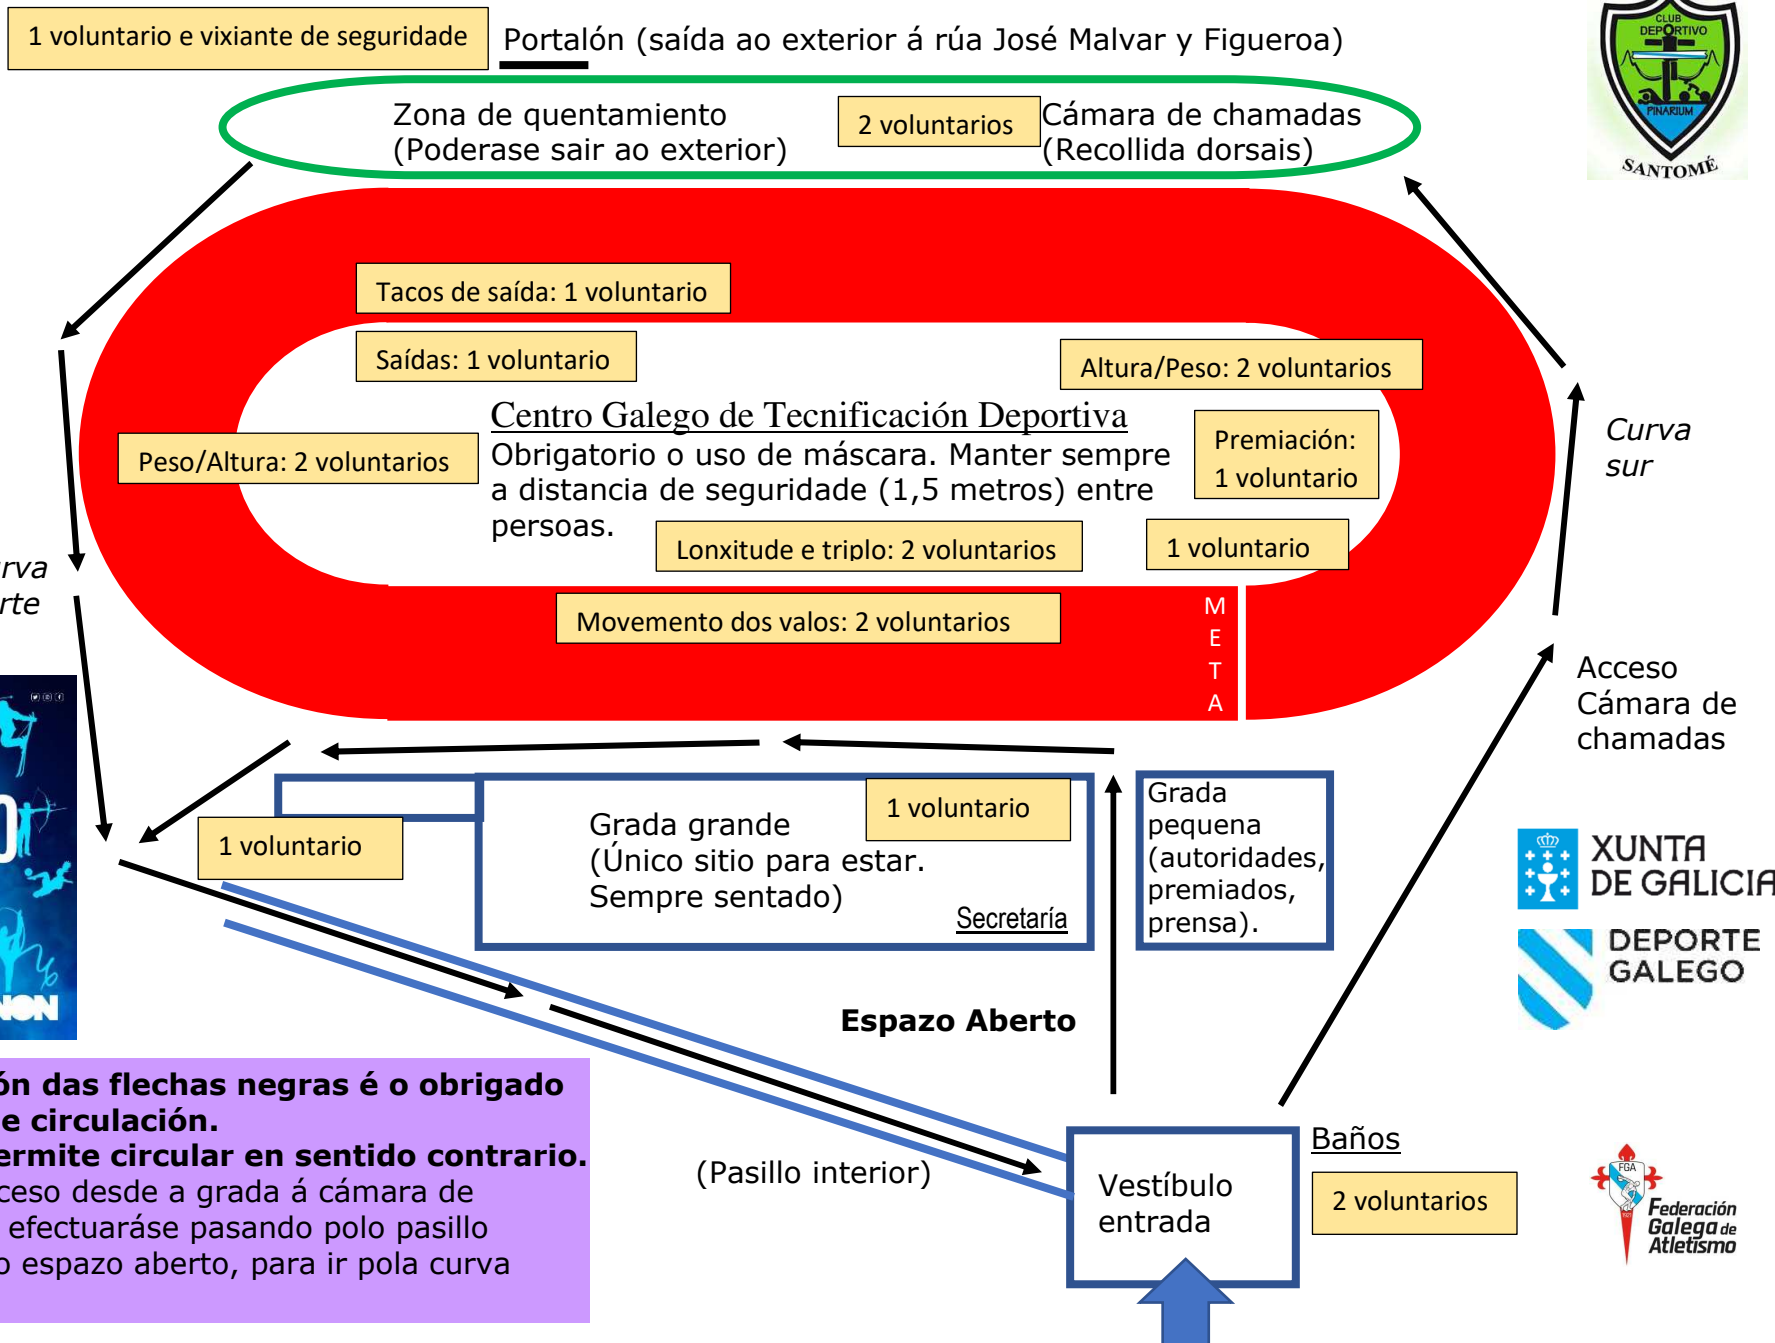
1 voluntario e vixiante de seguridade

Portalón (saída ao exterior á rúa José Malvar y Figueroa)

CLUB DEPORTIVO PINARIUM SANTOMÉ

Zona de quentamiento
(Poderase sair ao exterior)

2 voluntarios

Cámara de chamadas
(Recollida dorsais)

Tacos de saída: 1 voluntario

Saídas: 1 voluntario

Altura/Peso: 2 voluntarios

Centro Galego de Tecnificación Deportiva
Obrigatorio o uso de máscara. Manter sempre a distancia de seguridade (1,5 metros) entre persoas.

Premiación:
1 voluntario

Peso/Altura: 2 voluntarios

Curva sur

rva
rte

Lonxitude e triplo: 2 voluntarios

1 voluntario

Movemento dos valos: 2 voluntarios

M
E
T
A

Acceso
Cámara de chamadas

1 voluntario

Grada grande
(Único sitio para estar.
Sempre sentado)

1 voluntario

Secretaría

Grada pequena (autoridades, premiados, prensa).

XUNTA DE GALICIA

DEPORTE GALEGO

Espazo Aberto

ón das flechas negras é o obrigado
e circulación.
ermite circular en sentido contrario.
ceso desde a grada á cámara de
efectuaráse pasando polo pasillo
o espazo aberto, para ir pola curva

(Pasillo interior)

Vestíbulo entrada

Baños

2 voluntarios

FGA
Federación Galega de Atletismo